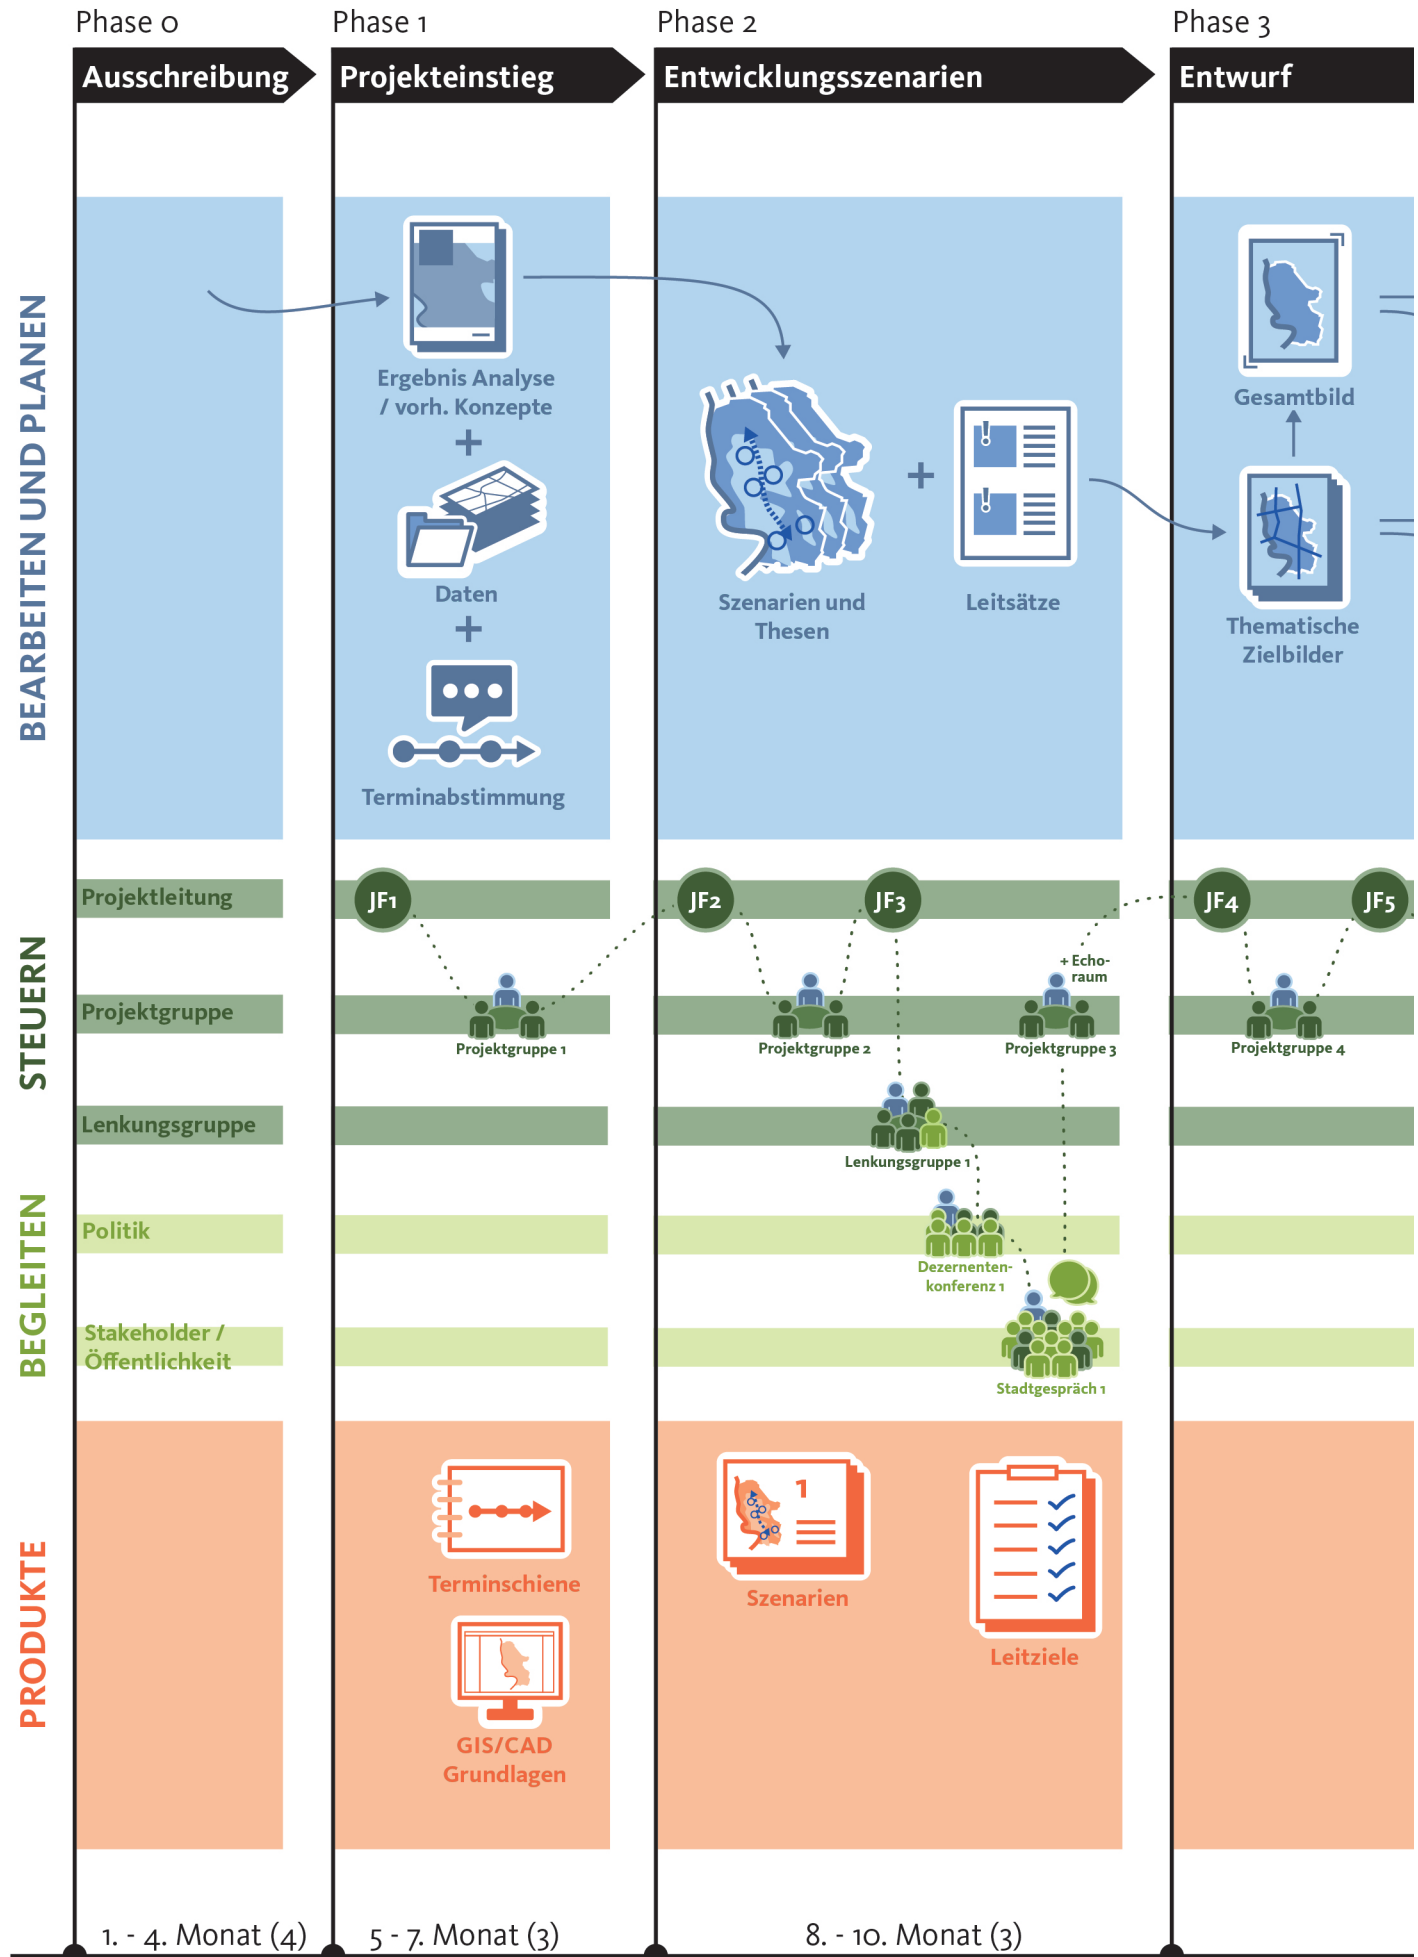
Phase 0
Ausschreibung

Phase 1
Projekteinstieg

Phase 2
Entwicklungsszenarien

Phase 3
Entwurf

BEARBEITEN UND PLANEN

Ergebnis Analyse / vorh. Konzepte
+
Daten
+
Terminabstimmung

Szenarien und Thesen
+
Leitsätze

Gesamtbild

Thematische Zielbilder

STEUERN

Projektleitung
JF1
JF2
JF3
JF4
JF5

Projektgruppe
Projektgruppe 1
Projektgruppe 2
+ Echoraum
Projektgruppe 3
Projektgruppe 4

Lenkungsgruppe
Lenkungsgruppe 1

BEGLEITEN

Politik
Dezernentenkonferenz 1

Stakeholder / Öffentlichkeit
Stadtgespräch 1

PRODUKTE

Terminschiene
GIS/CAD Grundlagen

1
Szenarien

Leitziele

1. - 4. Monat (4)
5 - 7. Monat (3)
8. - 10. Monat (3)